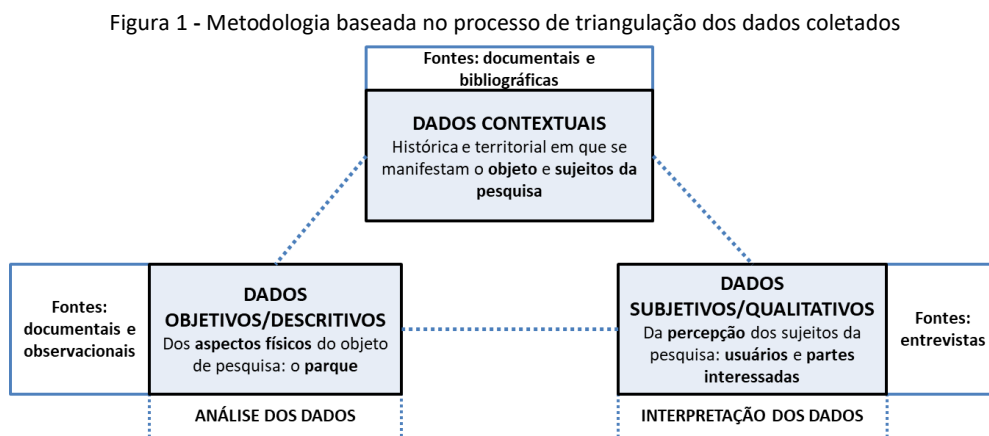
Figura 1 - Metodologia baseada no processo de triangulação dos dados coletados

Fontes: documentais e bibliográficas

DADOS CONTEXTUAIS
Histórica e territorial em que se manifestam o objeto e sujeitos da pesquisa

Fontes: documentais e observacionais

DADOS OBJETIVOS/DESCRITIVOS
Dos aspectos físicos do objeto de pesquisa: o parque

DADOS SUBJETIVOS/QUALITATIVOS
Da percepção dos sujeitos da pesquisa: usuários e partes interessadas

Fontes: entrevistas

ANÁLISE DOS DADOS

INTERPRETAÇÃO DOS DADOS